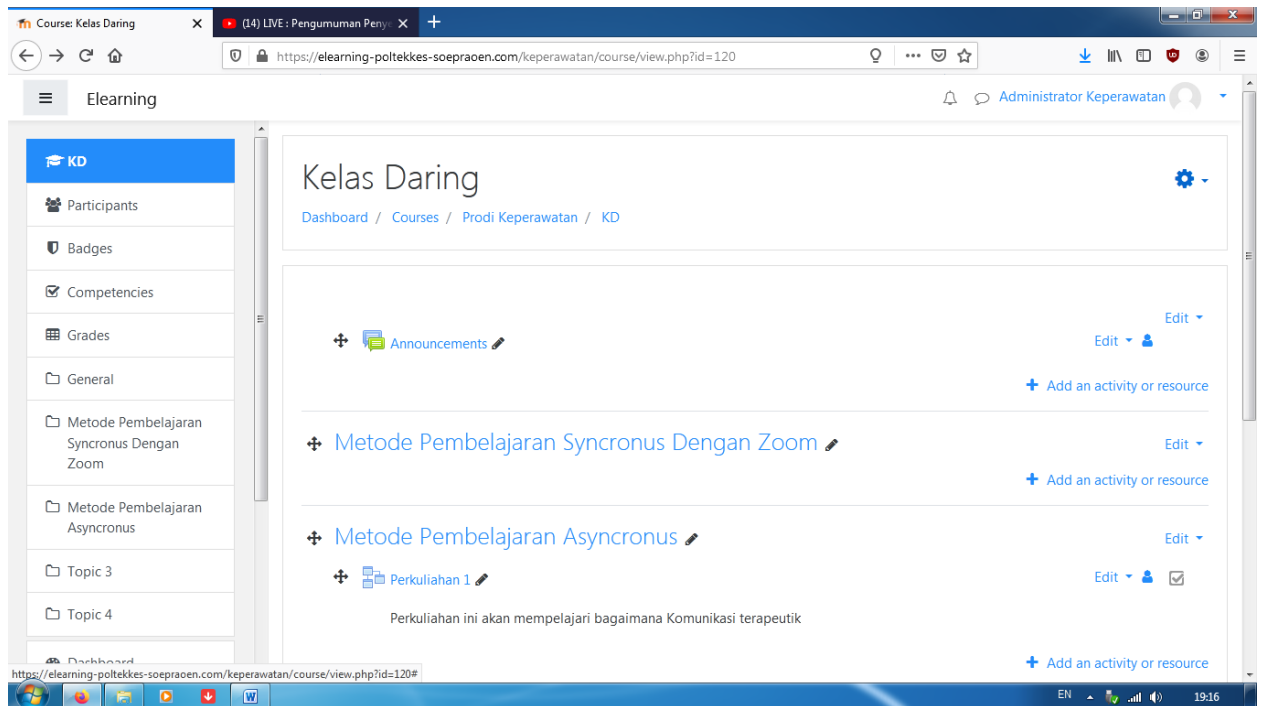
Course: Kelas Daring
(14) LIVE : Pengumuman Penye
https://elearning-poltekkes-soepraoen.com/keperawatan/course/view.php?id=120

Elearning
Administrator Keperawatan

KD
Participants
Badges
Competencies
Grades
General
Metode Pembelajaran Syncronus Dengan Zoom
Metode Pembelajaran Asyncronus
Topic 3
Topic 4
Dashboard

Kelas Daring
Dashboard / Courses / Prodi Keperawatan / KD

Edit
Announcements
Edit
Add an activity or resource

Metode Pembelajaran Syncronus Dengan Zoom
Edit
Add an activity or resource

Metode Pembelajaran Asyncronus
Edit
Perkuliahan 1
Edit
Perkuliahan ini akan mempelajari bagaimana Komunikasi terapeutik
Add an activity or resource

https://elearning-poltekkes-soepraoen.com/keperawatan/course/view.php?id=120#
EN 19:16